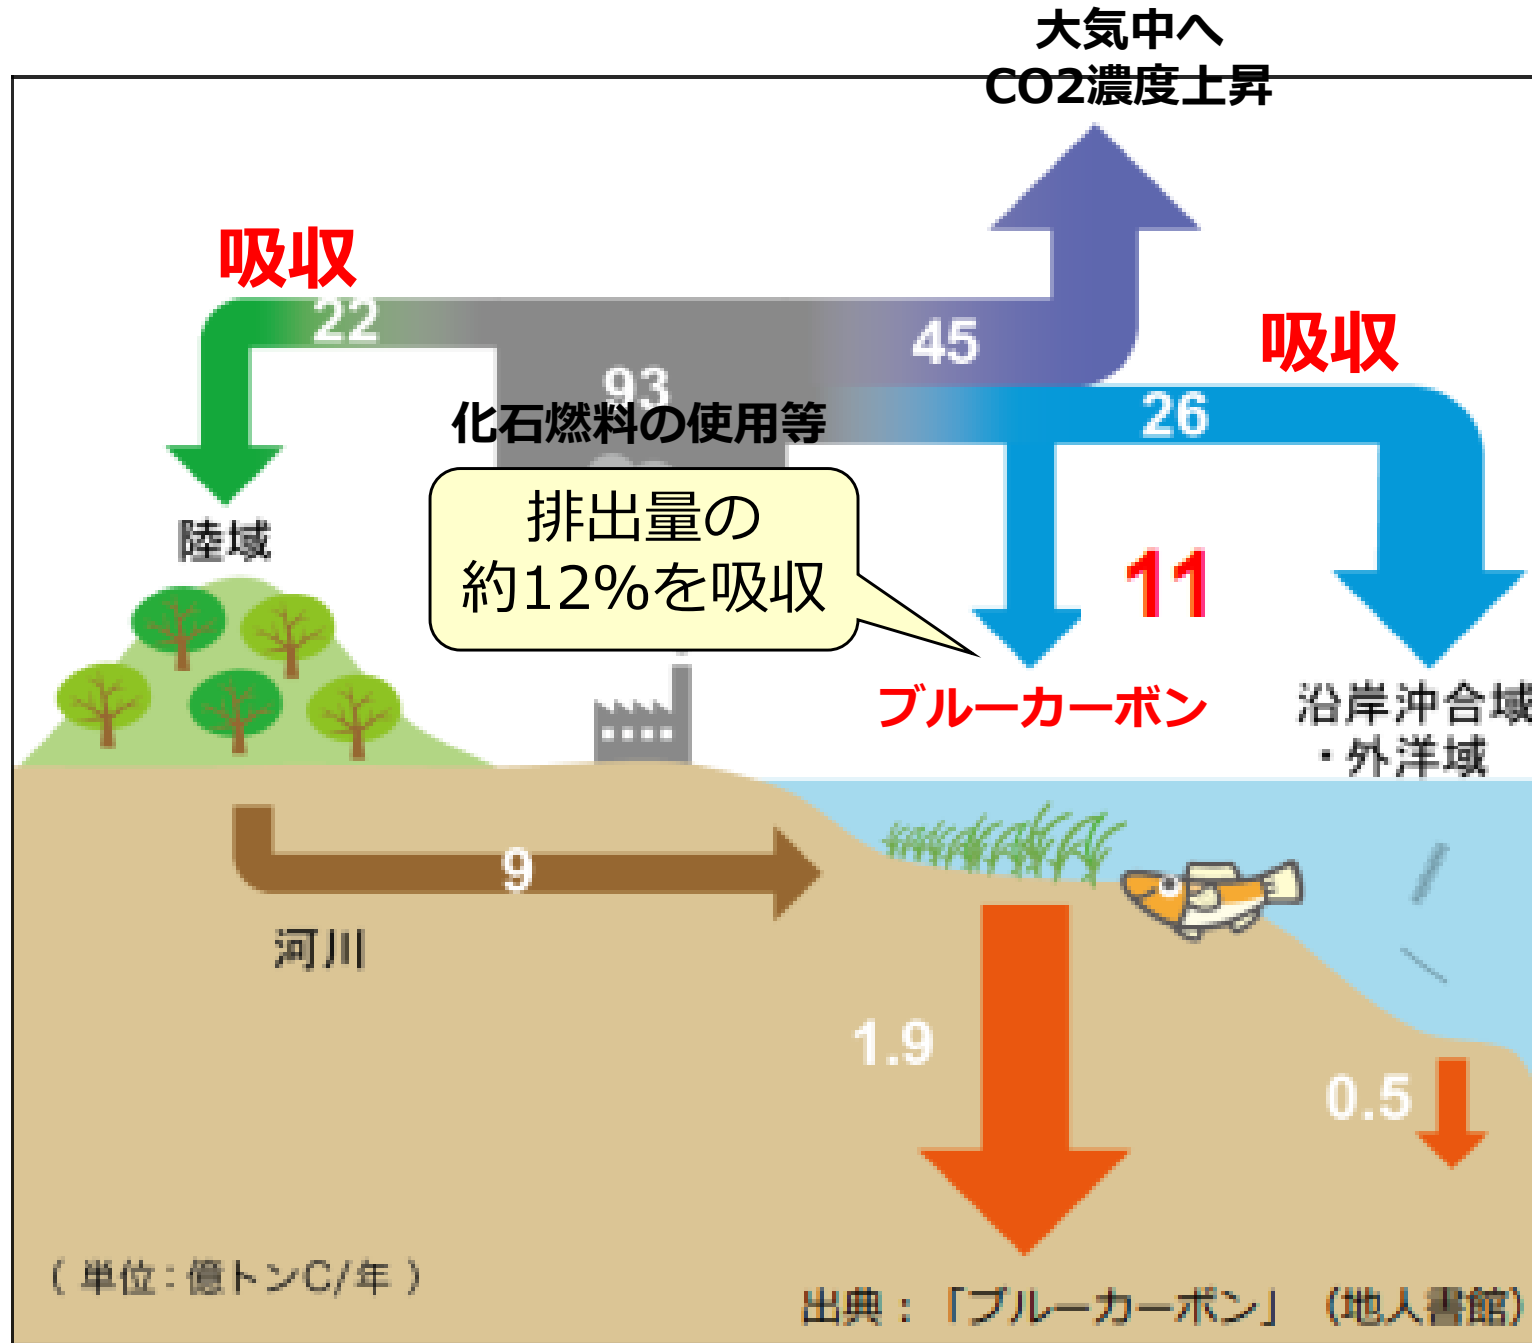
大気中へ
CO2濃度上昇

吸収
22

45

93
化石燃料の使用等

吸収
26

陸域

排出量の
約12%を吸収

11

ブルーカーボン

沿岸沖合域
・外洋域

9

河川

1.9

0.5

（単位：億トンC/年）

出典：「ブルーカーボン」（地人書館）